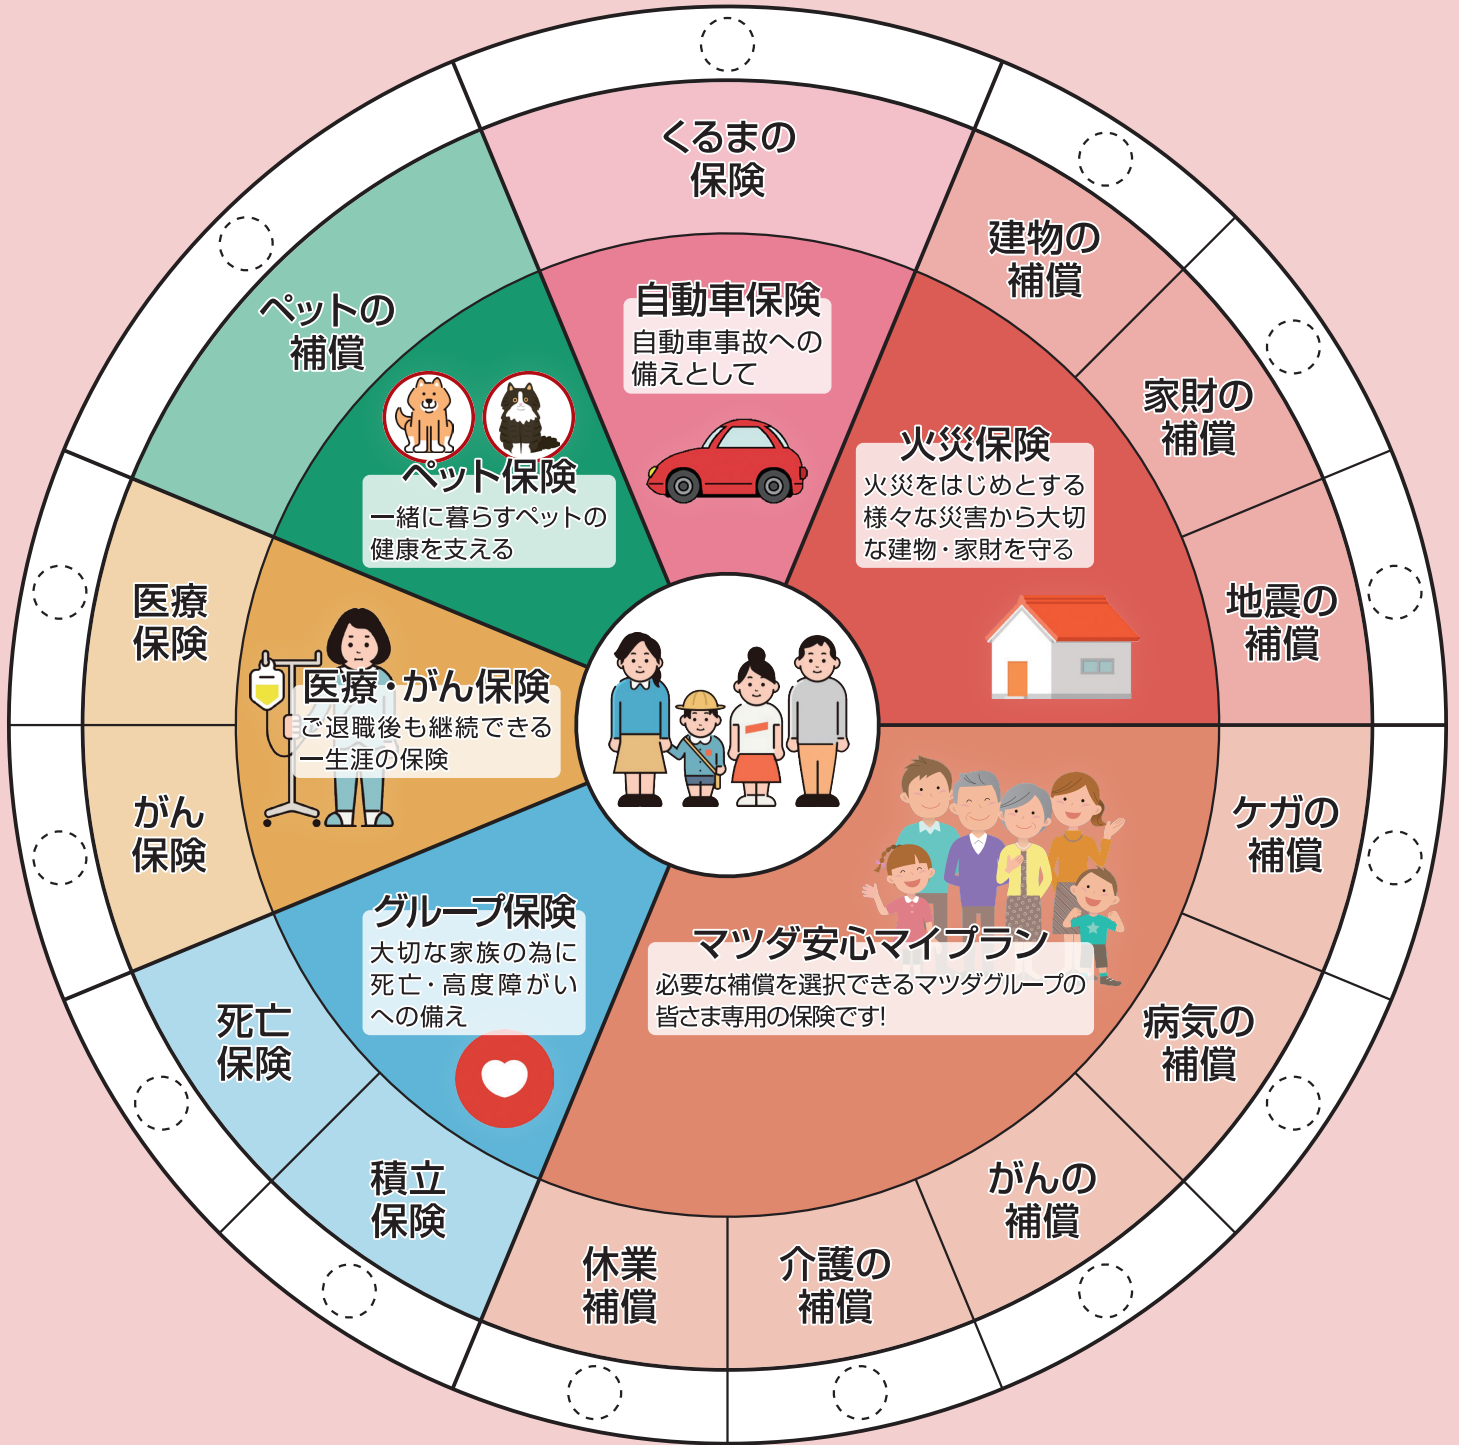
くるまの保険

建物の補償

家財の補償

地震の補償

ケガの補償

病気の補償

がんの補償

介護の補償

休業補償

積立保険

死亡保険

がん保険

医療保険

ペットの補償

自動車保険
自動車事故への備えとして

火災保険
火災をはじめとする様々な災害から大切な建物・家財を守る

マツダ安心マイプラン
必要な補償を選択できるマツダグループの皆さま専用の保険です!

グループ保険
大切な家族の為に死亡・高度障がいへの備え

医療・がん保険
ご退職後も継続できる一生涯の保険

ペット保険
一緒に暮らすペットの健康を支える